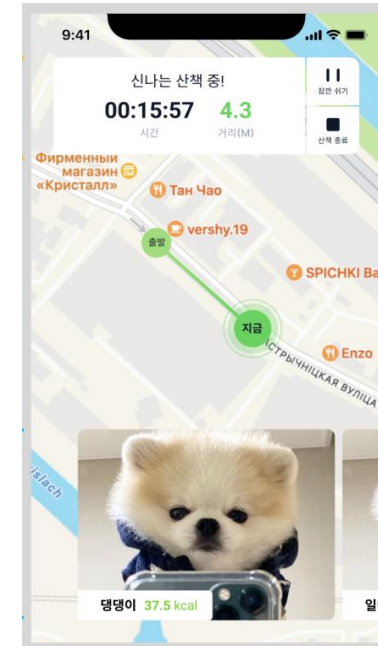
9:41

신나는 산책 중!

00:15:57
시간

4.3
거리(M)

잠깐 쉬기

산책 종료

Фирменный магазин «Кристалл»

Тан Чао

vershy.19

출발

SPICHKI Ba

지금

Enzo

СТРЫЧНІЦКАЯ ВУЛІЦА

islach

댕댕이 37.5 kcal

일